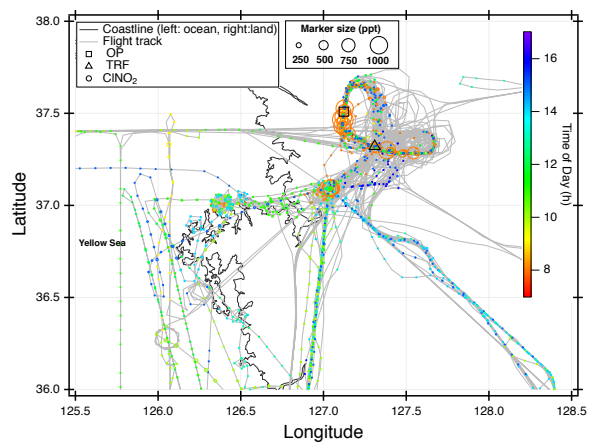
Coastline (left: ocean, right:land)
Flight track
OP
TRF
$ClNO_2$

Marker size (ppt)
250 500 750 1000

Yellow Sea

Latitude
38.0
37.5
37.0
36.5
36.0

Longitude
125.5 126.0 126.5 127.0 127.5 128.0 128.5

Time of Day (h)
16
14
12
10
8